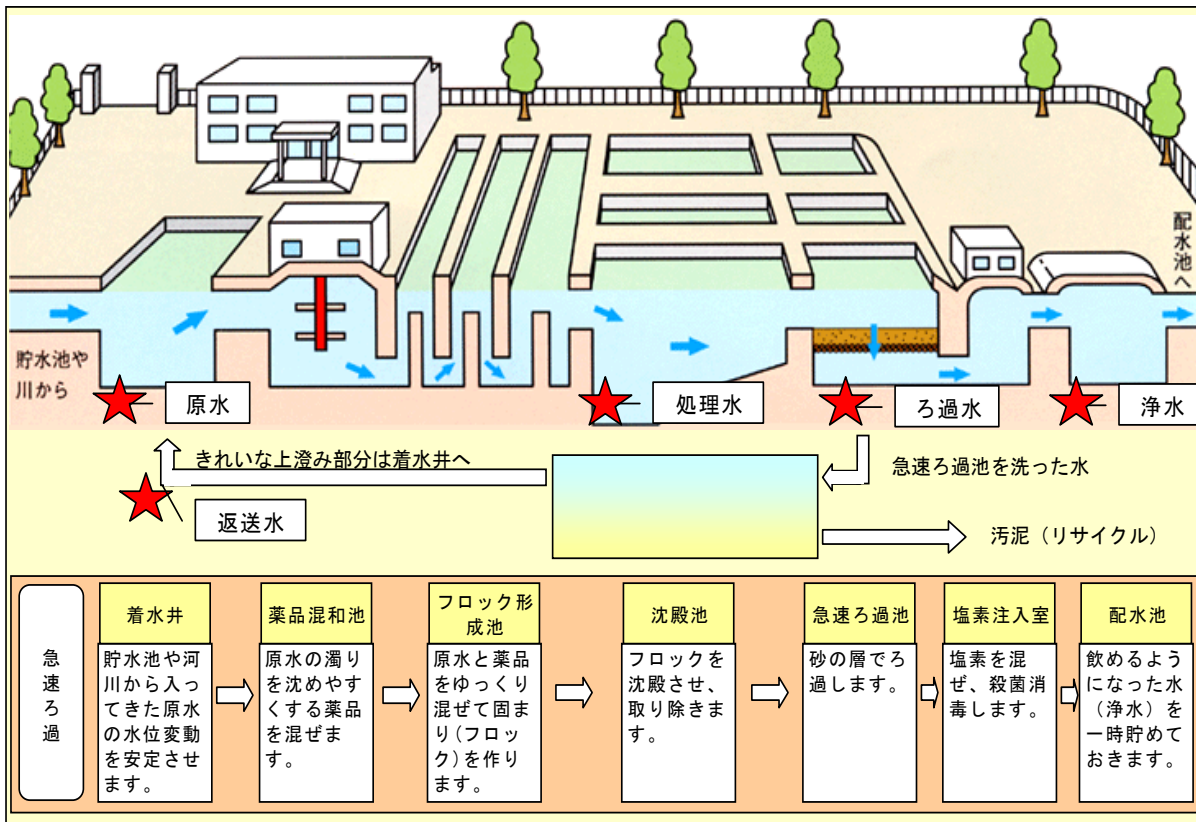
配水池へ

貯水池や川から

原水

処理水

ろ過水

浄水

きれいな上澄み部分は着水井へ

急速ろ過池を洗った水

返送水

汚泥（リサイクル）

急速ろ過

| 着水井 | 薬品混和池 | フロック形成池 | 沈殿池 | 急速ろ過池 | 塩素注入室 | 配水池 |
|---|---|---|---|---|---|---|
| 貯水池や河川から入ってきた原水の水位変動を安定させます。 | 原水の濁りを沈めやすくする薬品を混ぜます。 | 原水と薬品をゆっくり混ぜて固まり（フロック）を作ります。 | フロックを沈殿させ、取り除きます。 | 砂の層でろ過します。 | 塩素を混ぜ、殺菌消毒します。 | 飲めるようになった水（浄水）を一時貯めておきます。 |